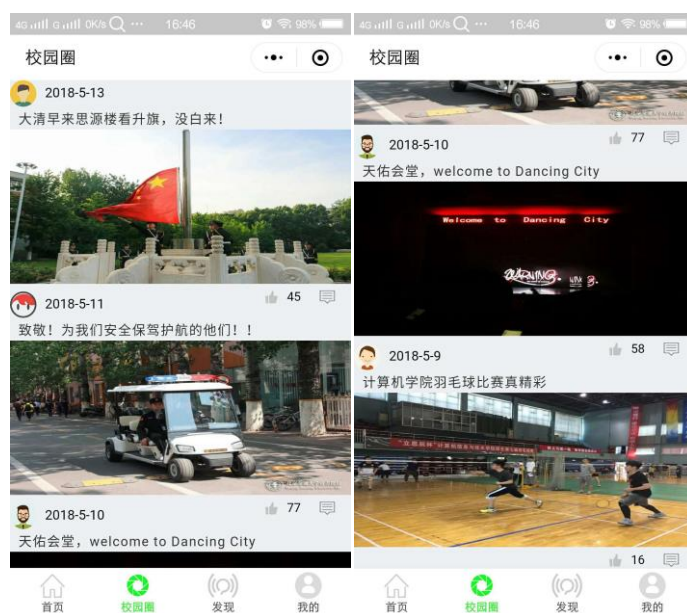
4G G 0K/s 16:46 98%

校园圈

2018-5-13

大清早来思源楼看升旗，没白来!

2018-5-11

45

致敬！为我们安全保驾护航的他们！！

2018-5-10

77

天佑会堂，welcome to Dancing City

首页 校园圈 发现 我的

4G G 0K/s 16:46 98%

校园圈

2018-5-10

77

天佑会堂，welcome to Dancing City

Welcome to Dancing City

2018-5-9

58

计算机学院羽毛球比赛真精彩

16

首页 校园圈 发现 我的